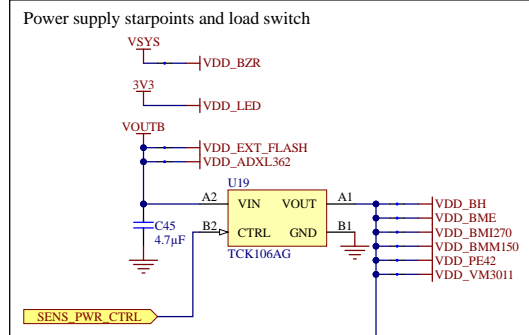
Power supply starpoints and load switch

VSYS
VDD_BZR
3V3
VDD_LED
VOUTB
VDD_EXT_FLASH
VDD_ADXL362

U19
A2 VIN VOUT A1
B2 CTRL GND B1
TCK106AG

C45
4.7µF

VDD_BH
VDD_BME
VDD_BMI270
VDD_BMM150
VDD_PE42
VDD_VM3011

SENS_PWR_CTRL